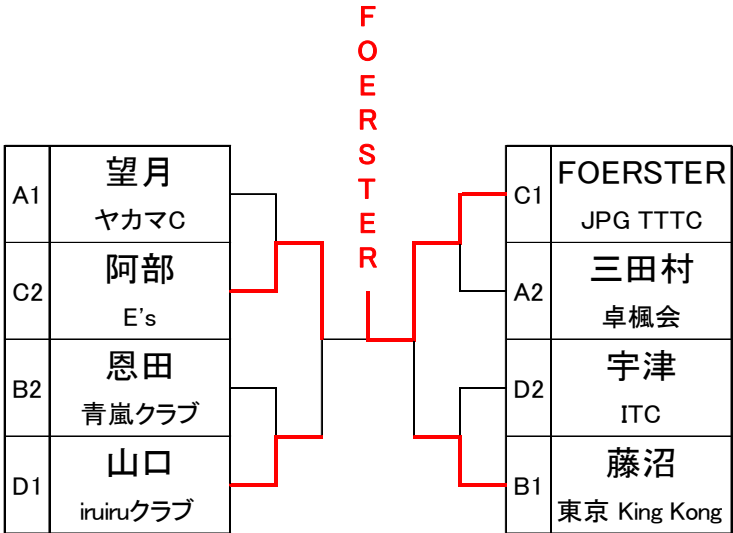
FOERSTER

| A1 | 望月 ヤカマC |
|---|---|
| C2 | 阿部 E's |
| B2 | 恩田 青嵐クラブ |
| D1 | 山口 iruiruクラブ |

| FOERSTER JPG TTTC | C1 |
|---|---|
| 三田村 卓楓会 | A2 |
| 宇津 ITC | D2 |
| 藤沼 東京 King Kong | B1 |